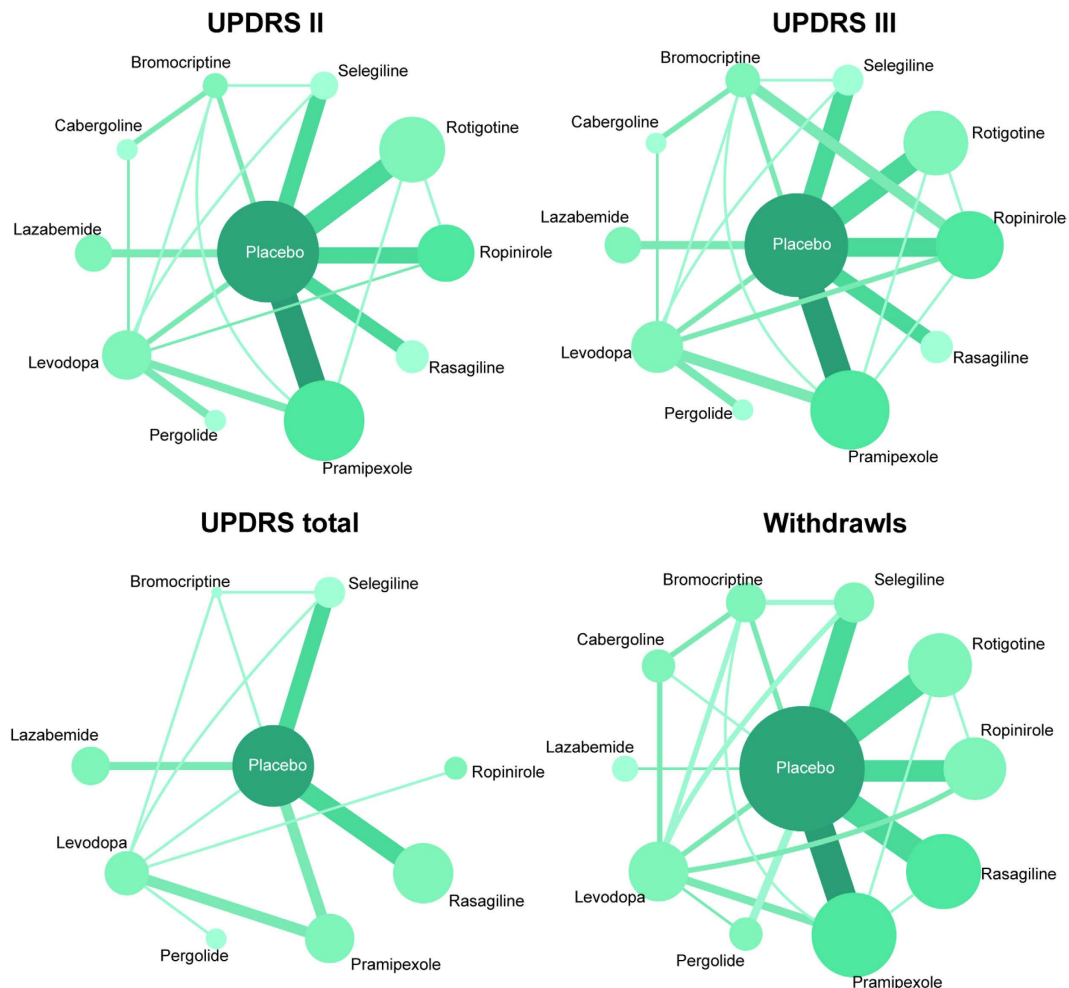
UPDRS II

Bromocriptine
Selegiline
Cabergoline
Rotigotine
Lazabemide
Placebo
Ropinirole
Levodopa
Rasagiline
Pergolide
Pramipexole

UPDRS III

Bromocriptine
Selegiline
Cabergoline
Rotigotine
Lazabemide
Placebo
Ropinirole
Levodopa
Rasagiline
Pergolide
Pramipexole

UPDRS total

Bromocriptine
Selegiline
Lazabemide
Placebo
Ropinirole
Levodopa
Rasagiline
Pergolide
Pramipexole

Withdrawls

Bromocriptine
Selegiline
Cabergoline
Rotigotine
Lazabemide
Placebo
Ropinirole
Levodopa
Rasagiline
Pergolide
Pramipexole